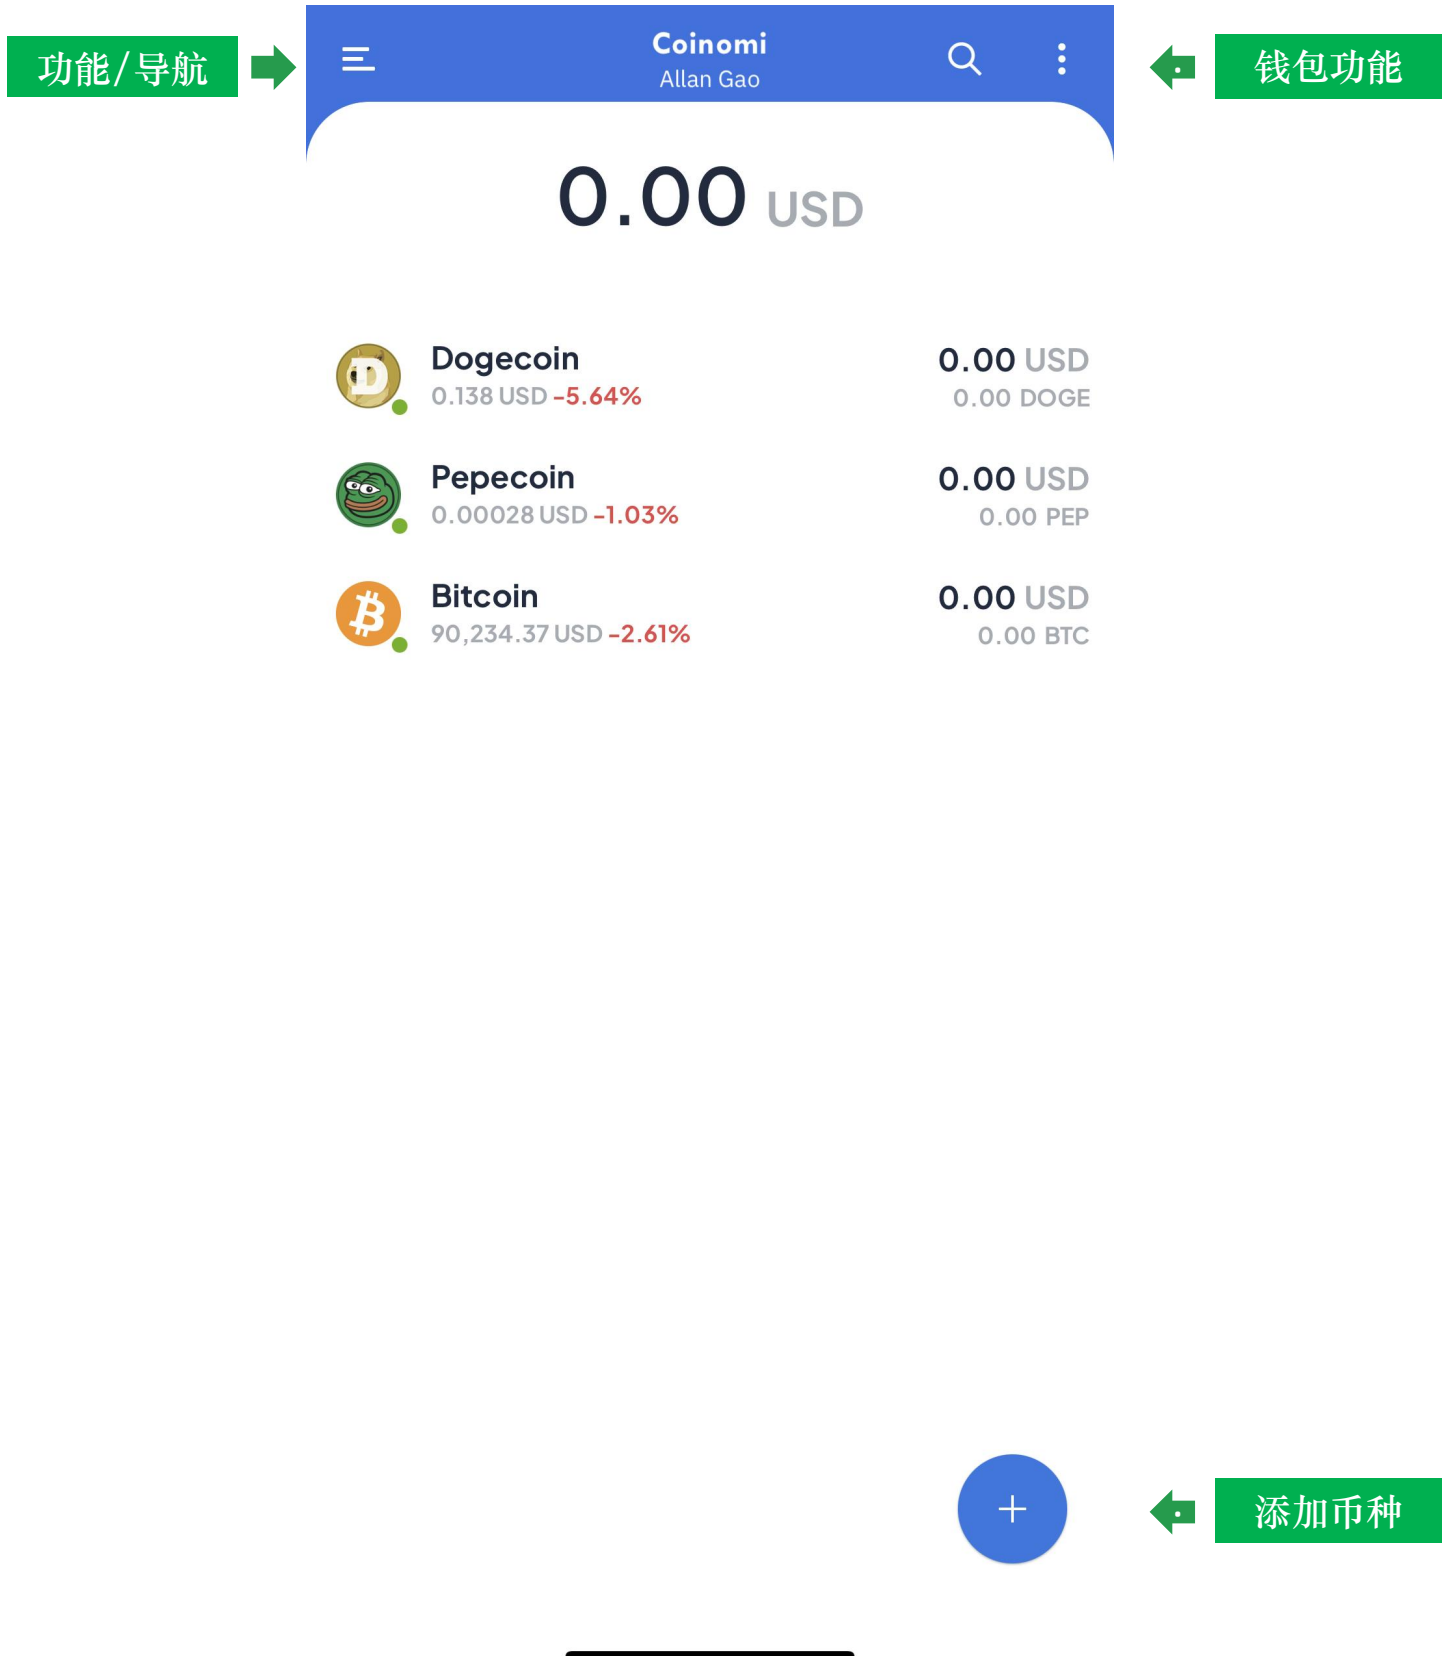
功能/导航

Coinomi
Allan Gao

钱包功能

0.00 USD

Dogecoin
0.138 USD -5.64%
0.00 USD
0.00 DOGE

Pepecoin
0.00028 USD -1.03%
0.00 USD
0.00 PEP

Bitcoin
90,234.37 USD -2.61%
0.00 USD
0.00 BTC

+

添加币种